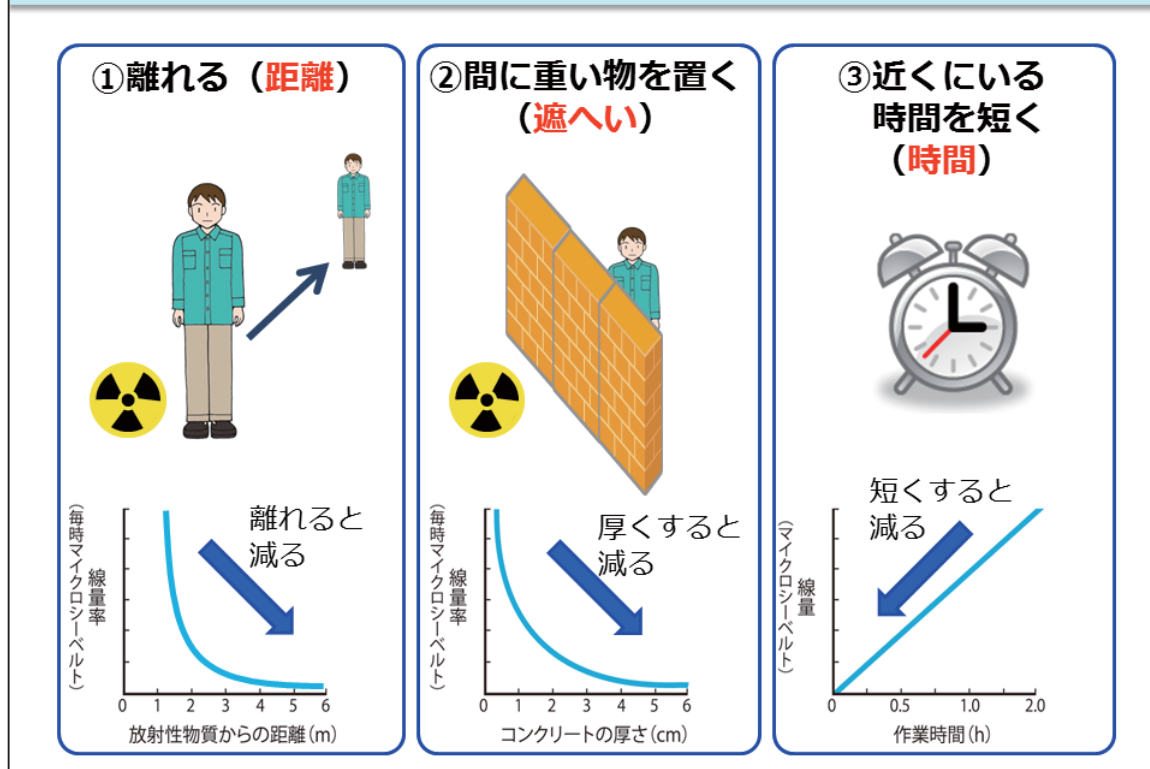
①離れる（距離）

離れると減る

線量率（毎時マイクロシーベルト）

0 1 2 3 4 5 6

放射性物質からの距離（m）

②間に重い物を置く（遮へい）

厚くすると減る

線量率（毎時マイクロシーベルト）

0 1 2 3 4 5 6

コンクリートの厚さ（cm）

③近くにいる時間を短く（時間）

短くすると減る

線量（マイクロシーベルト）

0 0.5 1.0 1.5 2.0

作業時間（h）